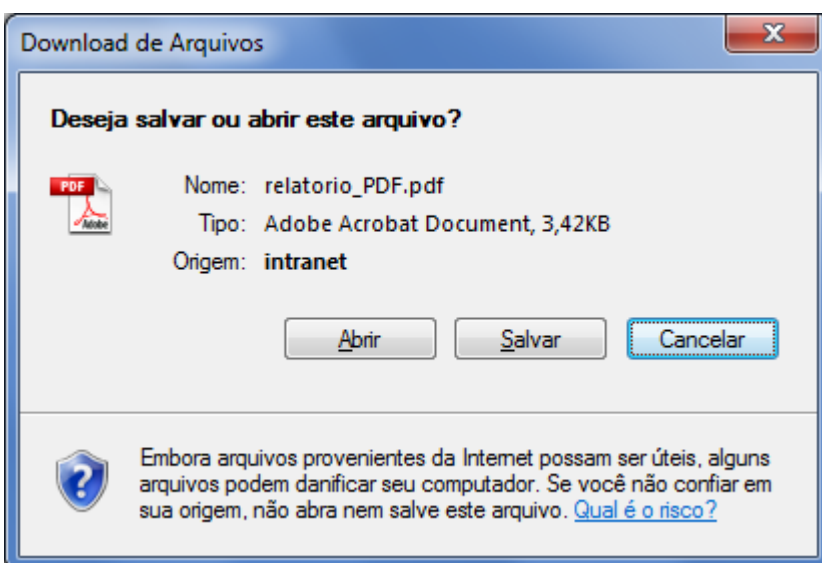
Download de Arquivos

Deseja salvar ou abrir este arquivo?

PDF Adobe

Nome: relatorio_PDF.pdf
Tipo: Adobe Acrobat Document, 3,42KB
Origem: intranet

Abrir Salvar Cancelar

Embora arquivos provenientes da Internet possam ser úteis, alguns arquivos podem danificar seu computador. Se você não confiar em sua origem, não abra nem salve este arquivo. Qual é o risco?